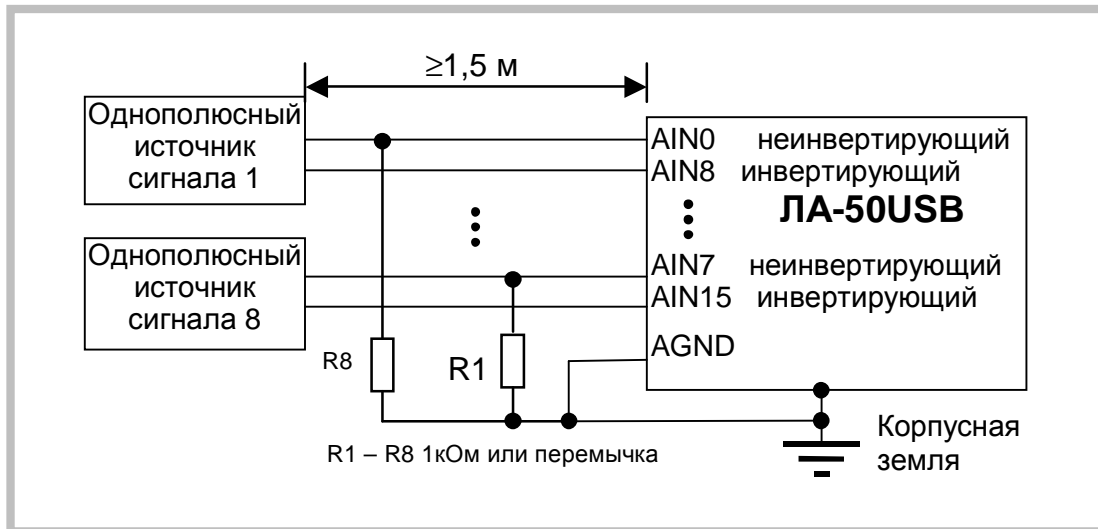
≥1,5 м

Однополюсный источник сигнала 1

AIN0 неинвертирующий
AIN8 инвертирующий

ЛА-50USB

Однополюсный источник сигнала 8

AIN7 неинвертирующий
AIN15 инвертирующий
AGND

R8

R1

R1 – R8 1кОм или перемычка

Корпусная земля